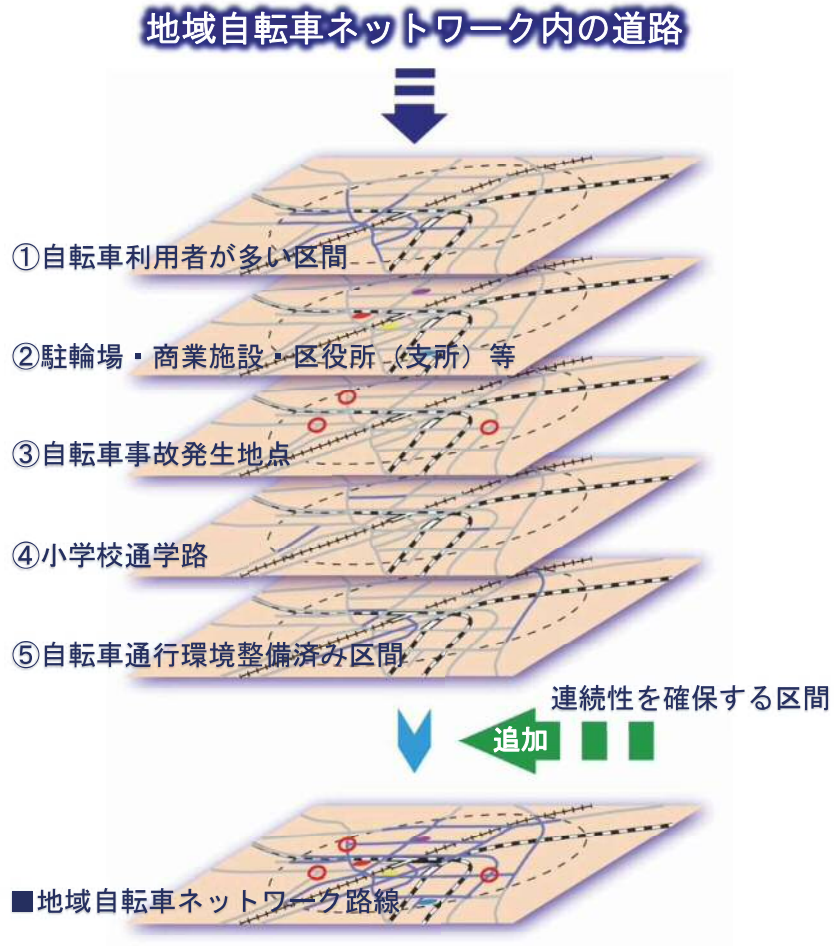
地域自転車ネットワーク内の道路

①自転車利用者が多い区間

②駐輪場・商業施設・区役所（支所）等

③自転車事故発生地点

④小学校通学路

⑤自転車通行環境整備済み区間

連続性を確保する区間

追加

■地域自転車ネットワーク路線